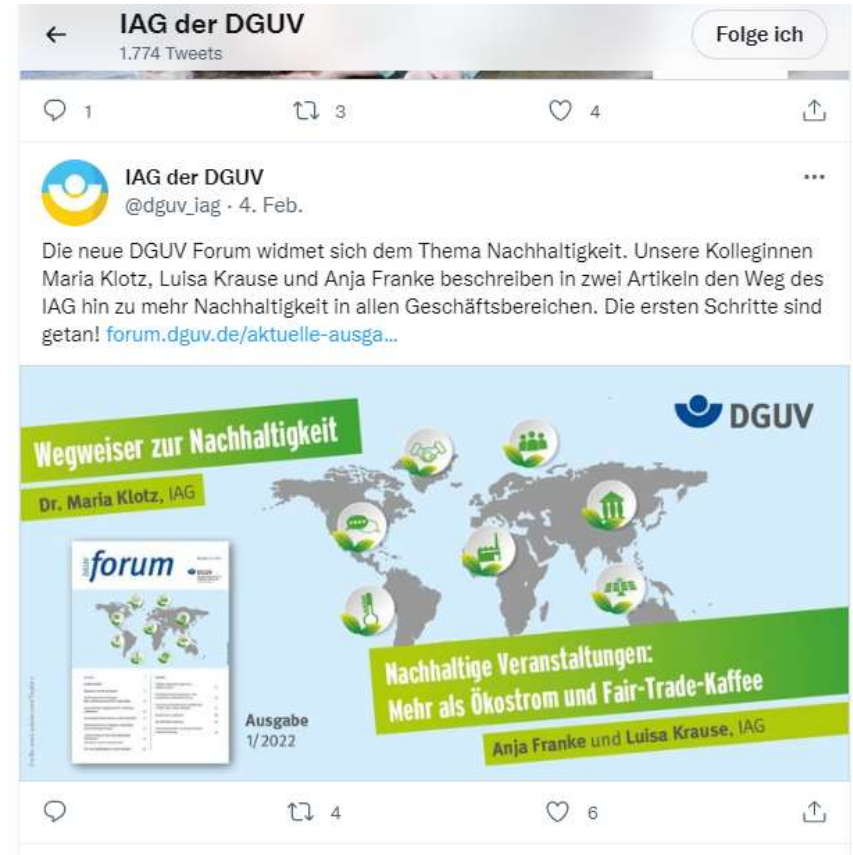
IAG der DGUV
1.774 Tweets

Folge ich

1 3 4

IAG der DGUV
@dguv_iag · 4. Feb.

Die neue DGUV Forum widmet sich dem Thema Nachhaltigkeit. Unsere Kolleginnen Maria Klotz, Luisa Krause und Anja Franke beschreiben in zwei Artikeln den Weg des IAG hin zu mehr Nachhaltigkeit in allen Geschäftsbereichen. Die ersten Schritte sind getan! forum.dguv.de/aktuelle-ausga...

DGUV

Wegweiser zur Nachhaltigkeit

Dr. Maria Klotz, IAG

forum

Ausgabe 1/2022

Nachhaltige Veranstaltungen: Mehr als Ökostrom und Fair-Trade-Kaffee

Anja Franke und Luisa Krause, IAG

4 6